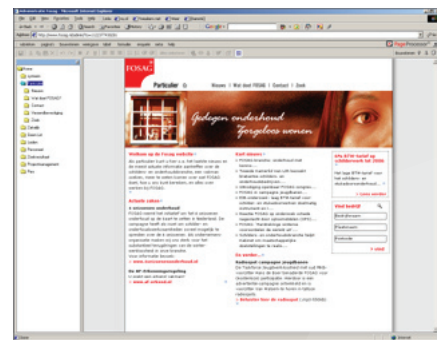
FOSAG

Particulier | Nieuws | Wat doet FOSAG | Contact | Zoek

Gedegen onderhoud
Zorgeloos wonen

Welkom op de Fosag website

Actueel nieuws

Snel zoeken

6% BTW-tarief op schilderwerk tot 2008

Vind bedrijf

Zo werkt

PagePublisher